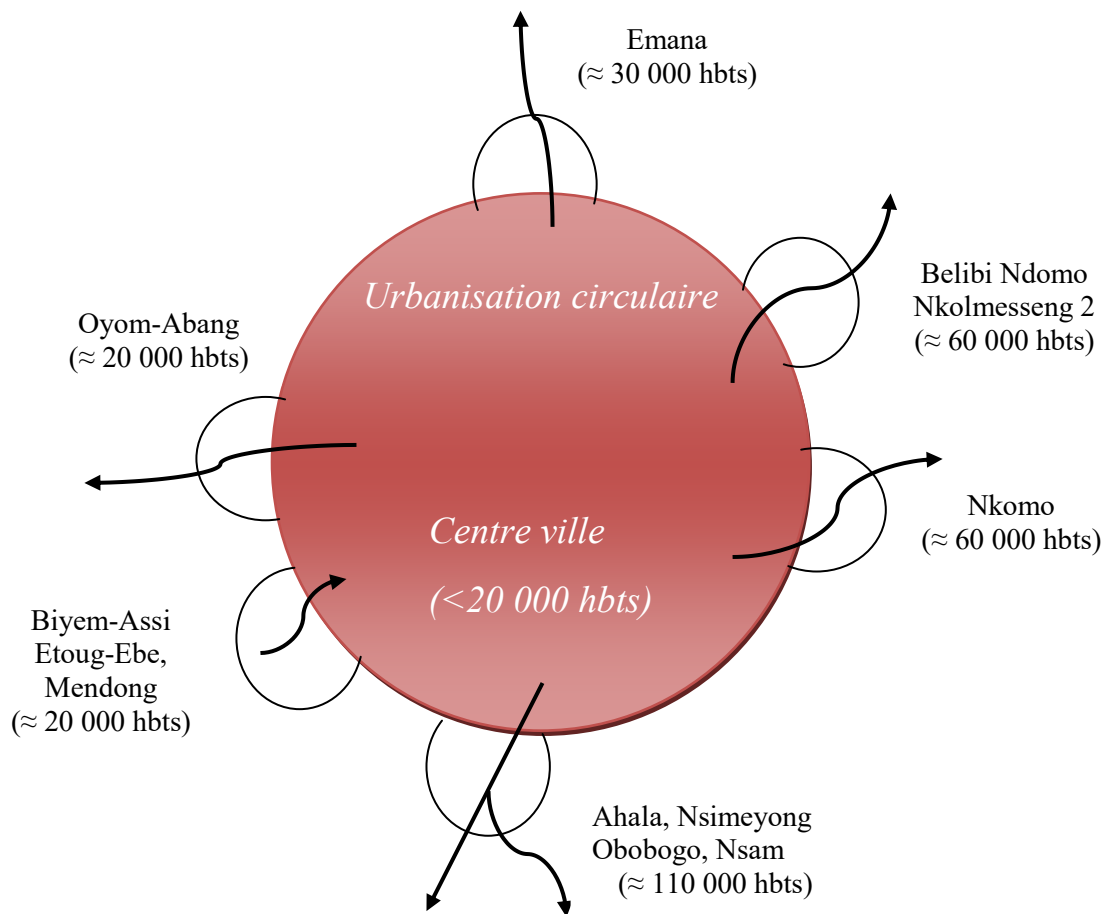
Emana
(≈ 30 000 hbts)

Urbanisation circulaire

Belibi Ndomo
Nkolmesseng 2
(≈ 60 000 hbts)

Oyom-Abang
(≈ 20 000 hbts)

Nkomo
(≈ 60 000 hbts)

Centre ville

(<20 000 hbts)

Biyem-Assi
Etoug-Ebe,
Mendong
(≈ 20 000 hbts)

Ahala, Nsimeyong
Obobogo, Nsam
(≈ 110 000 hbts)